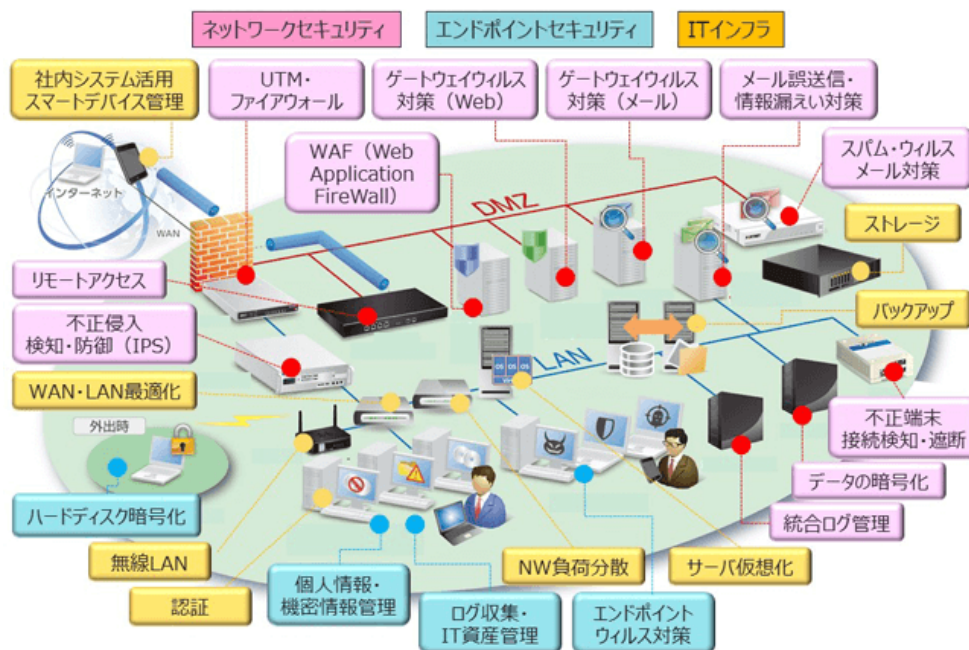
ネットワークセキュリティ
エンドポイントセキュリティ
ITインフラ

社内システム活用
スマートデバイス管理

UTM・
ファイアウォール

ゲートウェイウィルス
対策（Web）

ゲートウェイウィルス
対策（メール）

メール誤送信・
情報漏えい対策

スパム・ウィルス
メール対策

WAF（Web
Application
FireWall）

インターネット
WAN

DMZ

ストレージ

リモートアクセス

バックアップ

不正侵入
検知・防御（IPS）

LAN

OS OS OS

WAN・LAN最適化

外出時

不正端末
接続検知・遮断

データの暗号化

ハードディスク暗号化

統合ログ管理

無線LAN

NW負荷分散

サーバ仮想化

認証

個人情報・
機密情報管理

ログ収集・
IT資産管理

エンドポイント
ウィルス対策